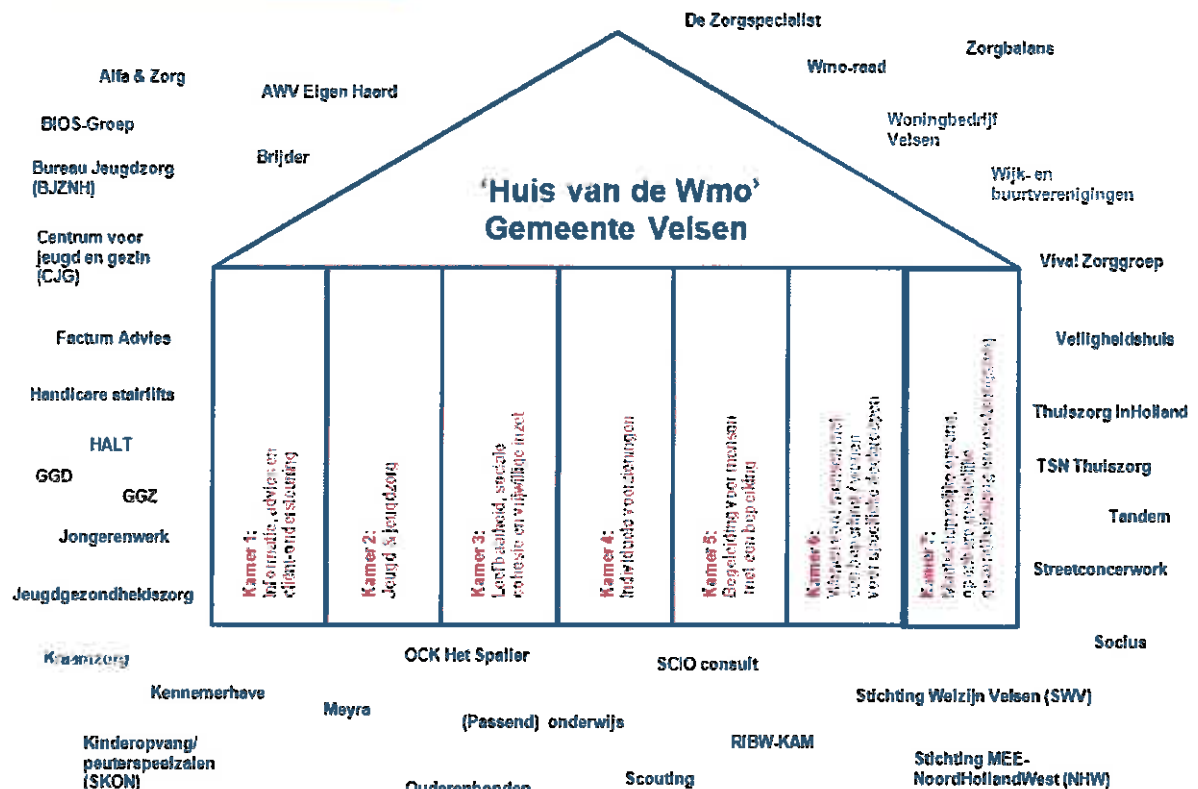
De Zorgspecialist

Zorgbalans

Wmo-raad

Alfa & Zorg

AWV Eigen Haard

BIOS-Groep

Woningbedrijf Velsen

Bureau Jeugdzorg (BJZNH)

Brijder

Wijk- en buurtverenigingen

'Huis van de Wmo' Gemeente Velsen

Centrum voor jeugd en gezin (CJG)

Viva! Zorggroep

Factum Advies

Veiligheidshuis

Handicare stairlifts

Thuiszorg InHolland

HALT

GGD

TSN Thuiszorg

GGZ

Tandem

Jongerenwerk

Streetcornerwork

Jeugdgezondheidszorg

Kamer 1: Informatie, advies en cliëntondersteuning

Kamer 2: Jeugd & jeugdzorg

Kamer 3: Leefbaarheid, sociale cohesie en vrijwillige inzet

Kamer 4: Individuele voorzieningen

Kamer 5: Begeleiding voor mensen met een beperking

Kamer 6: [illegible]

Kamer 7: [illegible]

Socius

Kraamzorg

OCK Het Spalier

SCIO consult

Kennemerhave

Stichting Welzijn Velsen (SWV)

Meyra

(Passend) onderwijs

RIBW-KAM

Kinderopvang/ peuterspeelzalen (SKON)

Stichting MEE-NoordHollandWest (NHW)

Ouderenbonden

Scouting